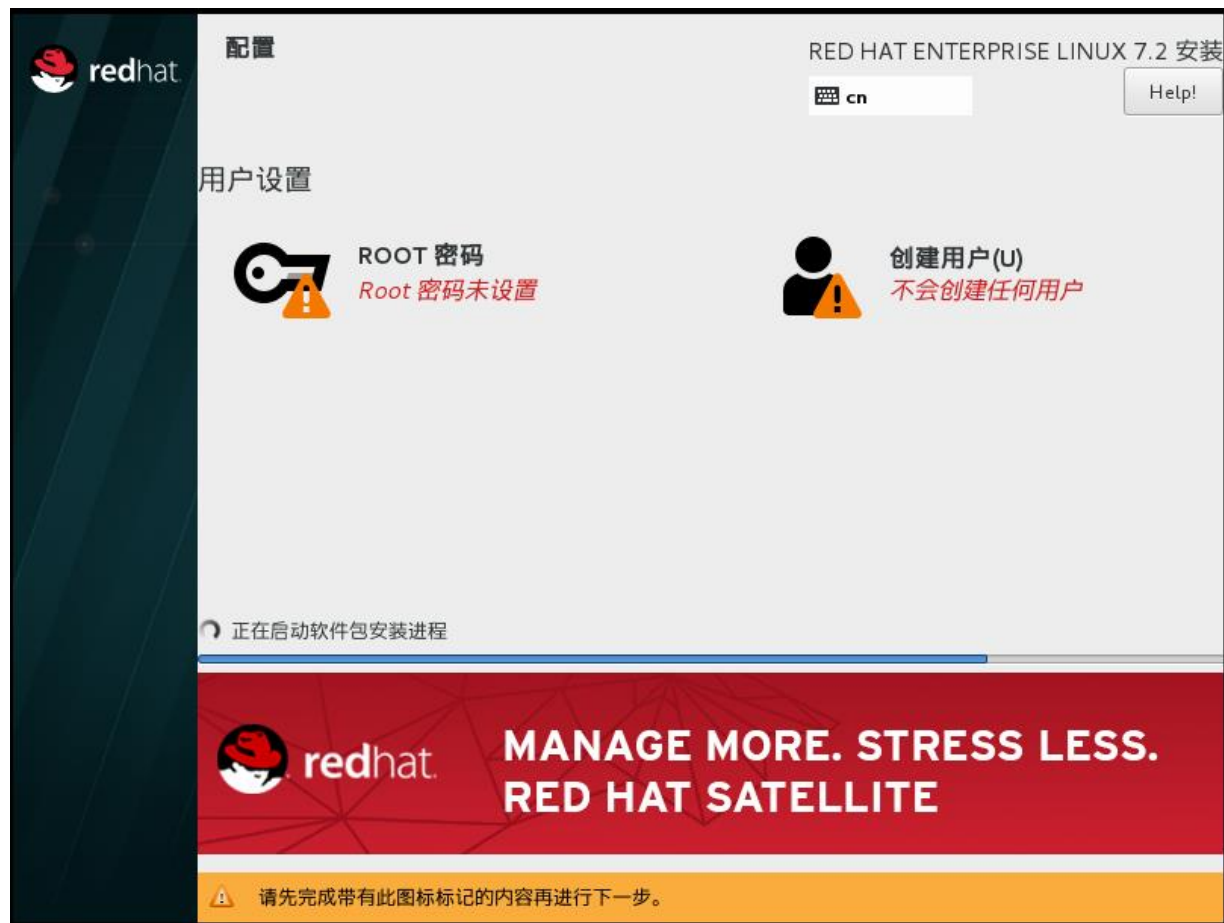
redhat

配置

RED HAT ENTERPRISE LINUX 7.2 安装

cn

Help!

用户设置

ROOT 密码
Root 密码未设置

创建用户(U)
不会创建任何用户

正在启动软件包安装进程

redhat

MANAGE MORE. STRESS LESS.
RED HAT SATELLITE

请先完成带有此图标标记的内容再进行下一步。